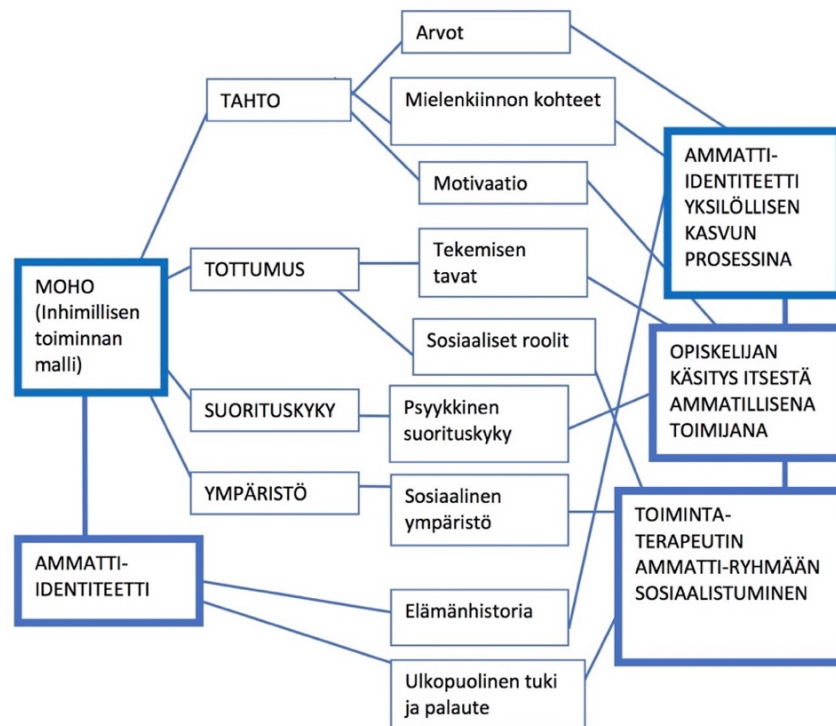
Arvot

TAHTO

Mielenkiinnon kohteet

Motivaatio

AMMATTI-IDENTITEETTI YKSILÖLLISEN KASVUN PROSESSINA

MOHO (Inhimillisen toiminnan malli)

TOTTUMUS

Tekemisen tavat

Sosiaaliset roolit

OPISKELIJAN KÄSITYS ITSESTÄ AMMATILLISENA TOIMIJANA

SUORITUSKYKY

Psyykkinen suorituskyky

YMPÄRISTÖ

Sosiaalinen ympäristö

TOIMINTA-TERAPEUTIN AMMATTI-RYHMÄÄN SOSIAALISTUMINEN

AMMATTI-IDENTITEETTI

Elämänhistoria

Ulkopuolinen tuki ja palaute